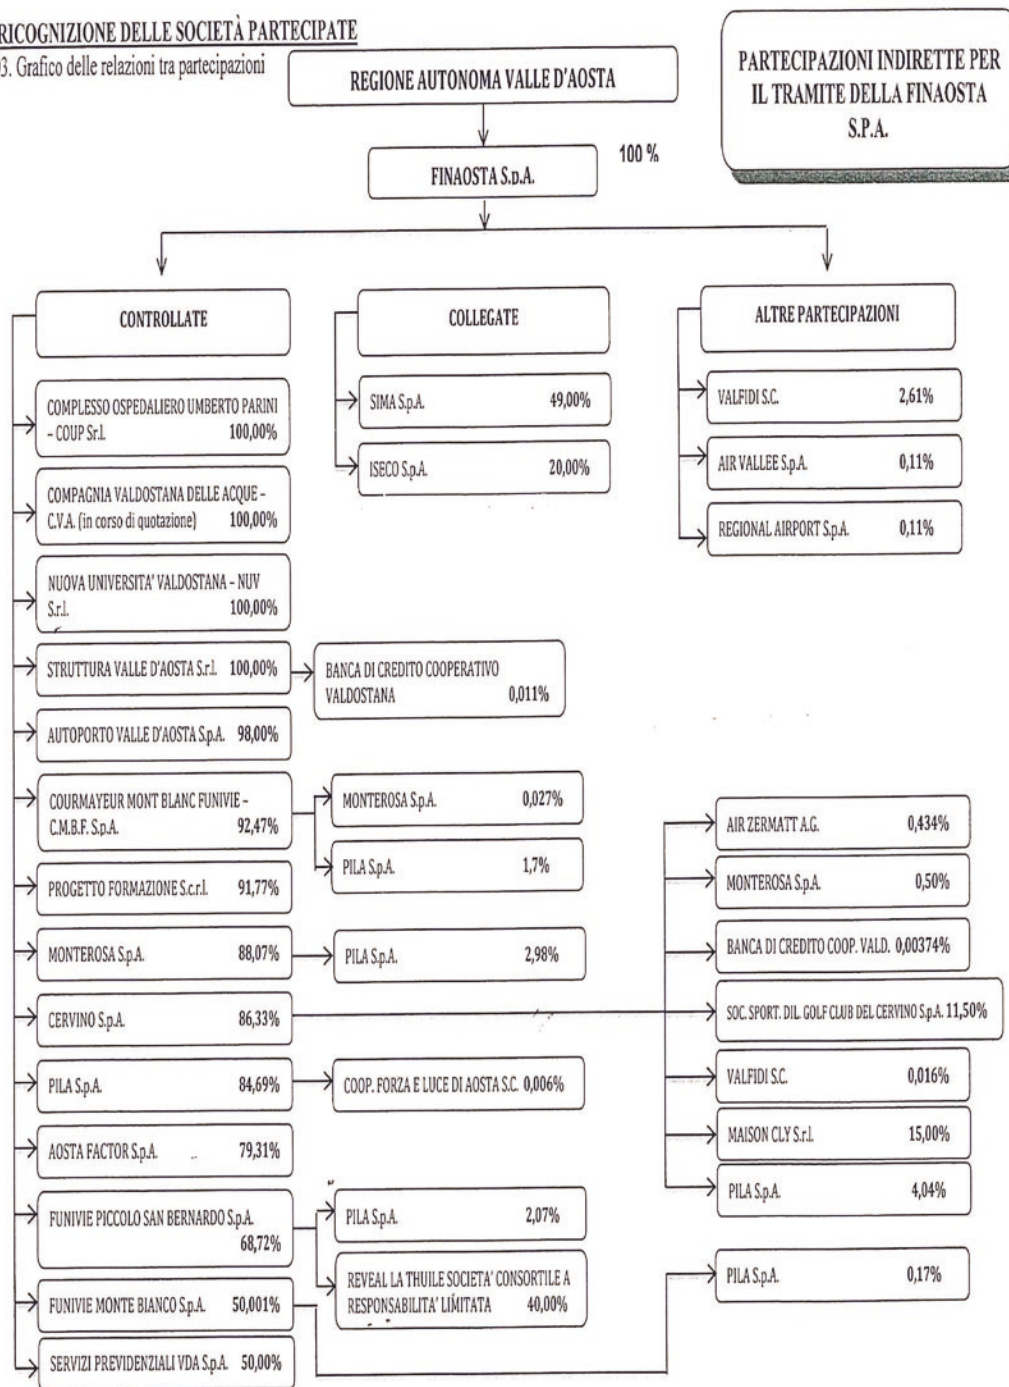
RICOGNIZIONE DELLE SOCIETÀ PARTECIPATE

3. Grafico delle relazioni tra partecipazioni

REGIONE AUTONOMA VALLE D'AOSTA

PARTECIPAZIONI INDIRETTE PER IL TRAMITE DELLA FINAOSTA S.P.A.

FINAOSTA S.p.A. 100 %

CONTROLLATE

COLLEGATE

ALTRE PARTECIPAZIONI

SIMA S.p.A. 49,00%

ISECO S.p.A. 20,00%

VALFIDI S.C. 2,61%

AIR VALLEE S.p.A. 0,11%

REGIONAL AIRPORT S.p.A. 0,11%

COMPLESSO OSPEDALIERO UMBERTO PARINI - COUP Srl. 100,00%

COMPAGNIA VALDOSTANA DELLE ACQUE - C.V.A. (in corso di quotazione) 100,00%

NUOVA UNIVERSITA' VALDOSTANA - NUV S.r.l. 100,00%

STRUTTURA VALLE D'AOSTA S.r.l. 100,00%

BANCA DI CREDITO COOPERATIVO VALDOSTANA 0,011%

AUTOPORTO VALLE D'AOSTA S.p.A. 98,00%

COURMAYEUR MONT BLANC FUNIVIE - C.M.B.F. S.p.A. 92,47%

MONTEROSA S.p.A. 0,027%

PILA S.p.A. 1,7%

PROGETTO FORMAZIONE S.c.r.l. 91,77%

MONTEROSA S.p.A. 88,07%

PILA S.p.A. 2,98%

CERVINO S.p.A. 86,33%

PILA S.p.A. 84,69%

COOP. FORZA E LUCE DI AOSTA S.C. 0,006%

AOSTA FACTOR S.p.A. 79,31%

FUNIVIE PICCOLO SAN BERNARDO S.p.A. 68,72%

PILA S.p.A. 2,07%

REVEAL LA THUILE SOCIETA' CONSORTILE A RESPONSABILITA' LIMITATA 40,00%

FUNIVIE MONTE BIANCO S.p.A. 50,001%

SERVIZI PREVIDENZIALI VDA S.p.A. 50,00%

AIR ZERMATT A.G. 0,434%

MONTEROSA S.p.A. 0,50%

BANCA DI CREDITO COOP. VALD. 0,00374%

SOC. SPORT. DIL. GOLF CLUB DEL CERVINO S.p.A. 11,50%

VALFIDI S.C. 0,016%

MAISON CLY S.r.l. 15,00%

PILA S.p.A. 4,04%

PILA S.p.A. 0,17%